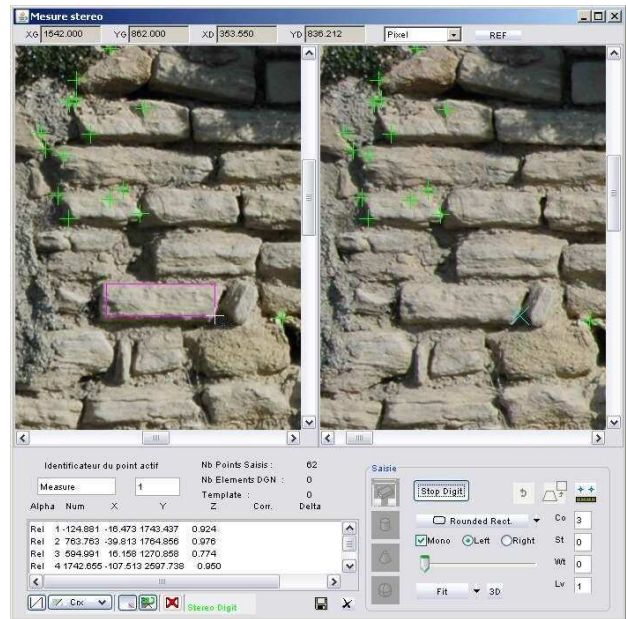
Mesure stereo

XG 1542.000 YG 862.000 XD 353.550 YD 836.212 Pixel REF

Identificateur du point actif

Measure 1

Nb Points Saisis : 62
Nb Elements DGN : 0
Template : 0

| Alpha | Num | X | Y | Z | Corr. | Delta |
|---|---|---|---|---|---|---|
| Rel | 1 | -124.881 | -16.473 | 1743.437 | 0.924 | |
| Rel | 2 | 763.763 | -39.813 | 1764.856 | 0.976 | |
| Rel | 3 | 594.991 | 16.158 | 1270.858 | 0.774 | |
| Rel | 4 | 1742.655 | -107.513 | 2597.738 | 0.950 | |

Crx Stereo Digit

Saisie

Stop Digit

Rounded Rect.

Mono Left Right

Co 3
St 0
Wt 0
Lv 1

Fit 3D